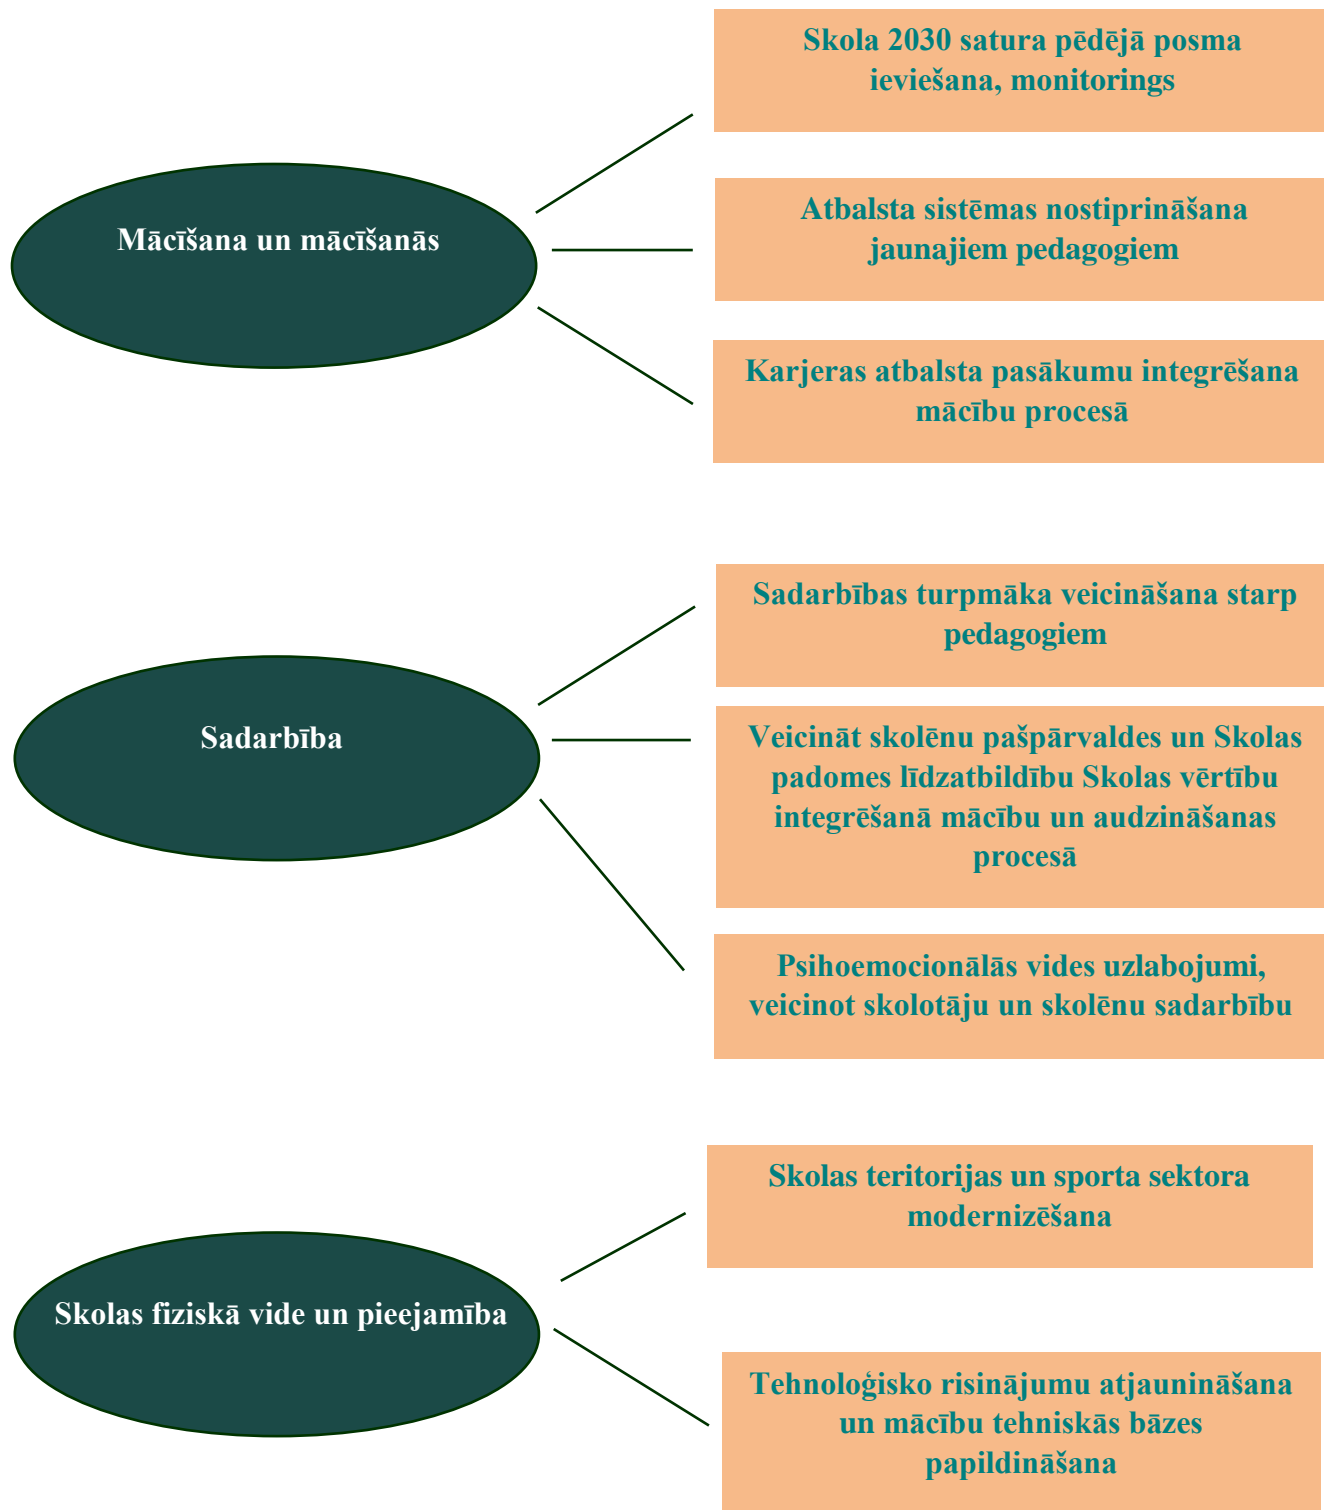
Mācīšana un mācīšanās

Skola 2030 satura pēdējā posma ieviešana, monitorings

Atbalsta sistēmas nostiprināšana jaunajiem pedagogiem

Karjeras atbalsta pasākumu integrēšana mācību procesā

Sadarbība

Sadarbības turpmāka veicināšana starp pedagogiem

Veicināt skolēnu pašpārvaldes un Skolas padomes līdzatbildību Skolas vērtību integrēšanā mācību un audzināšanas procesā

Psihoemocionālās vides uzlabojumi, veicinot skolotāju un skolēnu sadarbību

Skolas fiziskā vide un pieejamība

Skolas teritorijas un sporta sektora modernizēšana

Tehnoloģisko risinājumu atjaunināšana un mācību tehniskās bāzes papildināšana